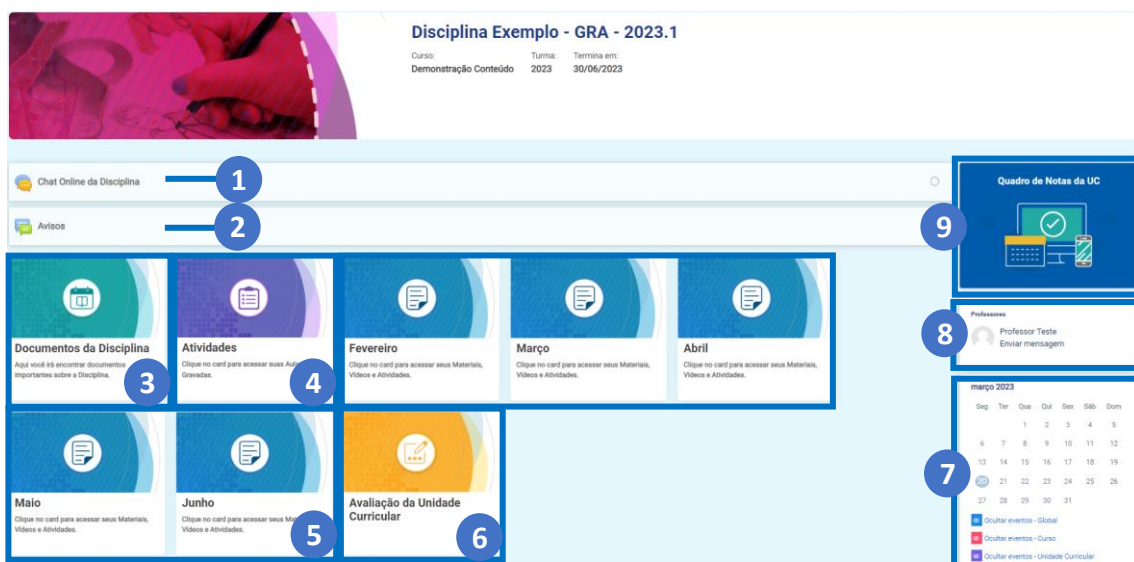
Disciplina Exemplo - GRA - 2023.1

Curso: Demonstração Conteúdo
Turma: 2023
Termina em: 30/06/2023

Chat Online da Disciplina

1

Avisos

2

Quadro de Notas da UC

9

Documentos da Disciplina
Aqui você irá encontrar documentos importantes sobre a Disciplina.

3

Atividades
Clique no card para acessar suas Au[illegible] Gravadas.

4

Fevereiro
Clique no card para acessar seus Materiais, Vídeos e Atividades.

Março
Clique no card para acessar seus Materiais, Vídeos e Atividades.

Abril
Clique no card para acessar seus Materiais, Vídeos e Atividades.

Professores
Professor Teste
Enviar mensagem

8

março 2023

| Seg | Ter | Qua | Qui | Sex | Sáb | Dom |
|---|---|---|---|---|---|---|
| | | 1 | 2 | 3 | 4 | 5 |
| 6 | 7 | 8 | 9 | 10 | 11 | 12 |
| 13 | 14 | 15 | 16 | 17 | 18 | 19 |
| 20 | 21 | 22 | 23 | 24 | 25 | 26 |
| 27 | 28 | 29 | 30 | 31 | | |

7

Ocultar eventos - Global
Ocultar eventos - Curso
Ocultar eventos - Unidade Curricular

Maio
Clique no card para acessar seus Materiais, Vídeos e Atividades.

Junho
Clique no card para acessar seus M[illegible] Vídeos e Atividades.

5

Avaliação da Unidade Curricular

6